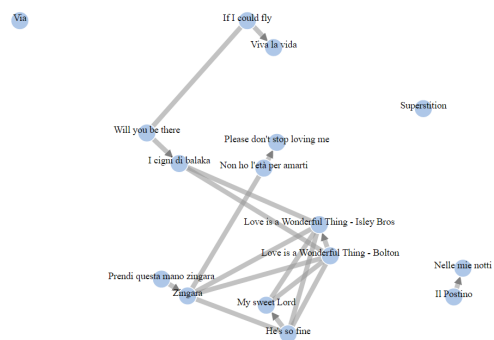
Via

If I could fly

Viva la vida

Superstition

Will you be there

Please don't stop loving me

I cigni di balaka

Non ho l'età per amarti

Love is a Wonderful Thing - Isley Bros

Love is a Wonderful Thing - Bolton

Nelle mie notti

Prendi questa mano zingara

Zingara

Il Postino

My sweet Lord

He's so fine